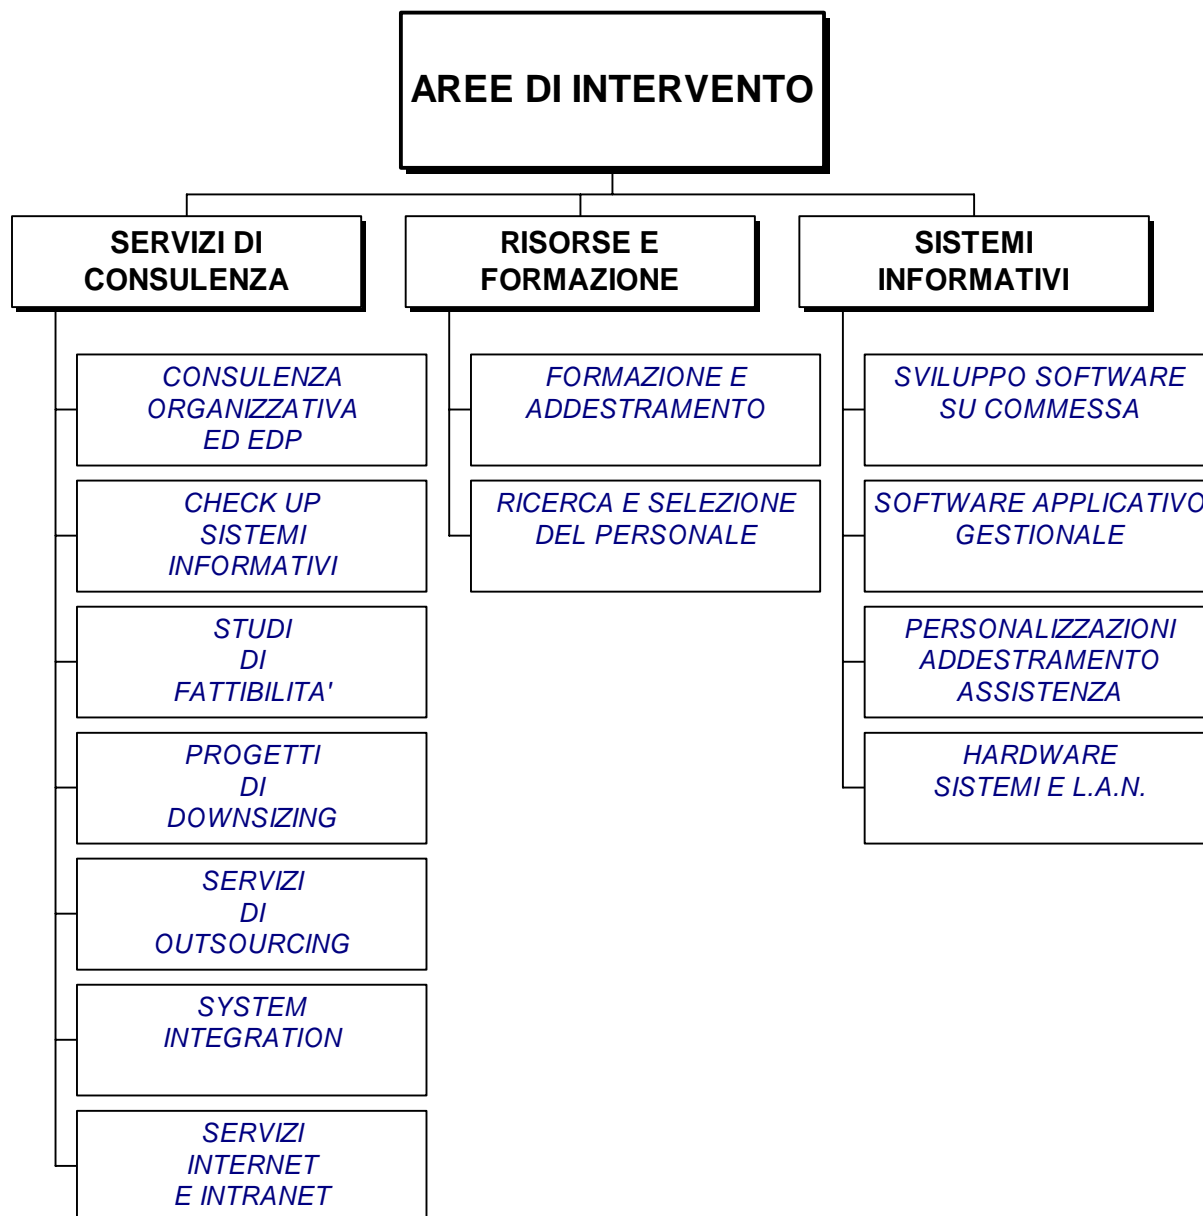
AREE DI INTERVENTO

SERVIZI DI CONSULENZA

CONSULENZA ORGANIZZATIVA ED EDP

CHECK UP SISTEMI INFORMATIVI

STUDI DI FATTIBILITA'

PROGETTI DI DOWNSIZING

SERVIZI DI OUTSOURCING

SYSTEM INTEGRATION

SERVIZI INTERNET E INTRANET

RISORSE E FORMAZIONE

FORMAZIONE E ADDESTRAMENTO

RICERCA E SELEZIONE DEL PERSONALE

SISTEMI INFORMATIVI

SVILUPPO SOFTWARE SU COMMESSA

SOFTWARE APPLICATIVO GESTIONALE

PERSONALIZZAZIONI ADDESTRAMENTO ASSISTENZA

HARDWARE SISTEMI E L.A.N.